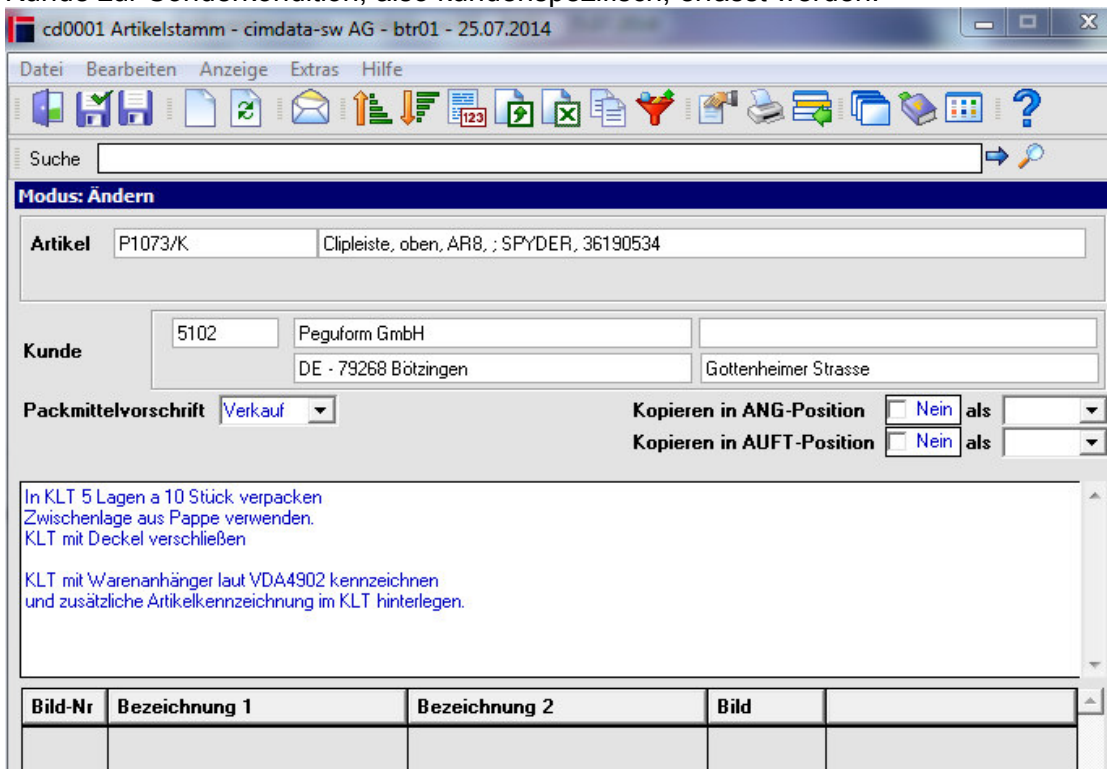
Kunde zur Sonderkondition, also kundenspezifisch, erfasst werden.

cd0001 Artikelstamm - cimdata-sw AG - btr01 - 25.07.2014

Datei Bearbeiten Anzeige Extras Hilfe

Suche

Modus: Ändern

Artikel P1073/K Clipleiste, oben, AR8, ; SPYDER, 36190534

Kunde 5102 Peguform GmbH
DE - 79268 Bötzingen Gottenheimer Strasse

Packmittelvorschrift Verkauf

Kopieren in ANG-Position Nein als
Kopieren in AUFT-Position Nein als

In KLT 5 Lagen a 10 Stück verpacken
Zwischenlage aus Pappe verwenden.
KLT mit Deckel verschließen

KLT mit Warenanhänger laut VDA4902 kennzeichnen
und zusätzliche Artikelkennzeichnung im KLT hinterlegen.

| Bild-Nr | Bezeichnung 1 | Bezeichnung 2 | Bild | |
|---|---|---|---|---|
| | | | | |